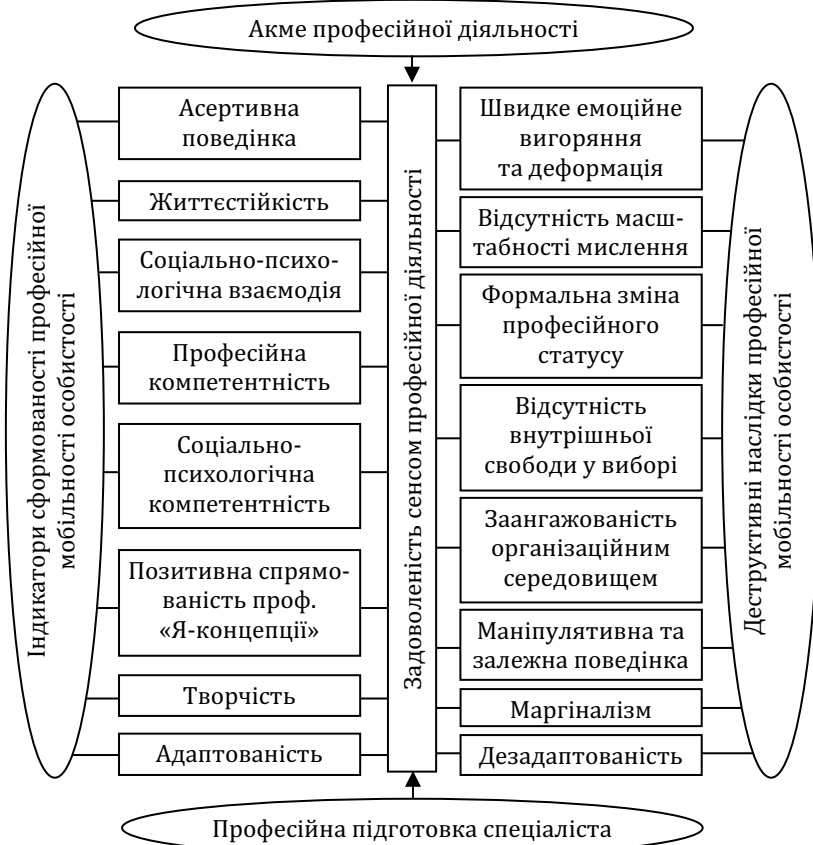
Акме професійної діяльності

Індикатори сформованості професійної мобільності особистості

Асертивна поведінка

Життєстійкість

Соціально-психологічна взаємодія

Професійна компетентність

Соціально-психологічна компетентність

Позитивна спрямованість проф. «Я-концепції»

Творчість

Адаптованість

Задоволеність сенсом професійної діяльності

Швидке емоційне вигоряння та деформація

Відсутність масштабності мислення

Формальна зміна професійного статусу

Відсутність внутрішньої свободи у виборі

Заангажованість організаційним середовищем

Маніпулятивна та залежна поведінка

Маргіналізм

Дезадаптованість

Деструктивні наслідки професійної мобільності особистості

Професійна підготовка спеціаліста